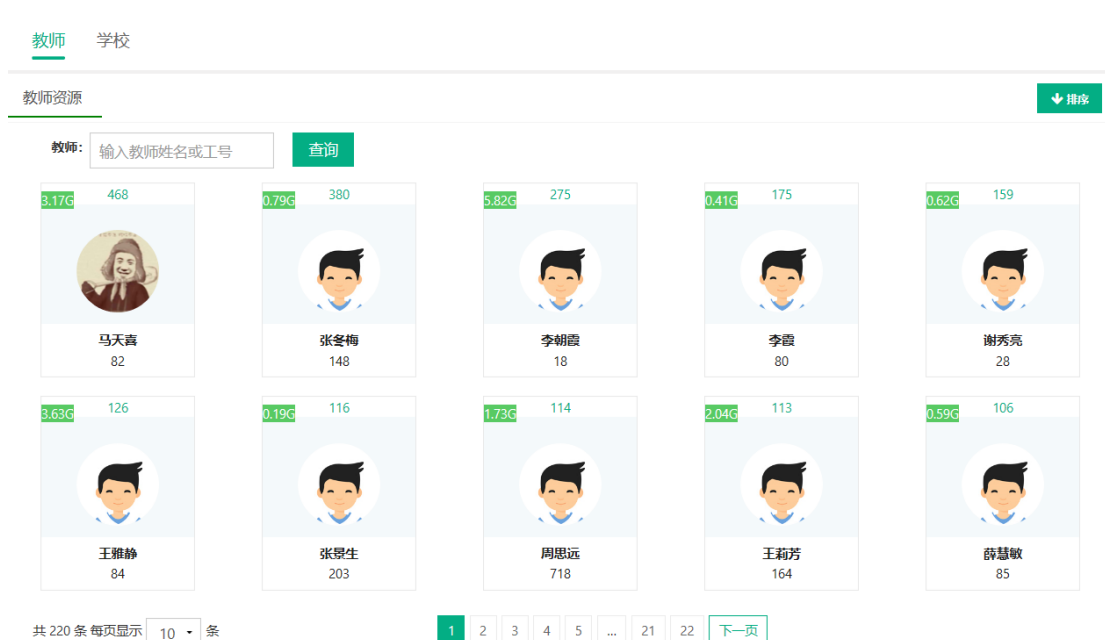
教师 学校

教师资源

排序

教师： 输入教师姓名或工号 查询

3.17G 468
马天喜
82

0.79G 380
张冬梅
148

5.82G 275
李朝霞
18

0.41G 175
李霞
80

0.62G 159
谢秀亮
28

3.63G 126
王雅静
84

0.19G 116
张景生
203

1.73G 114
周思远
718

2.04G 113
王莉芳
164

0.59G 106
薛慧敏
85

共 220 条 每页显示 10 条

1 2 3 4 5 ... 21 22 下一页